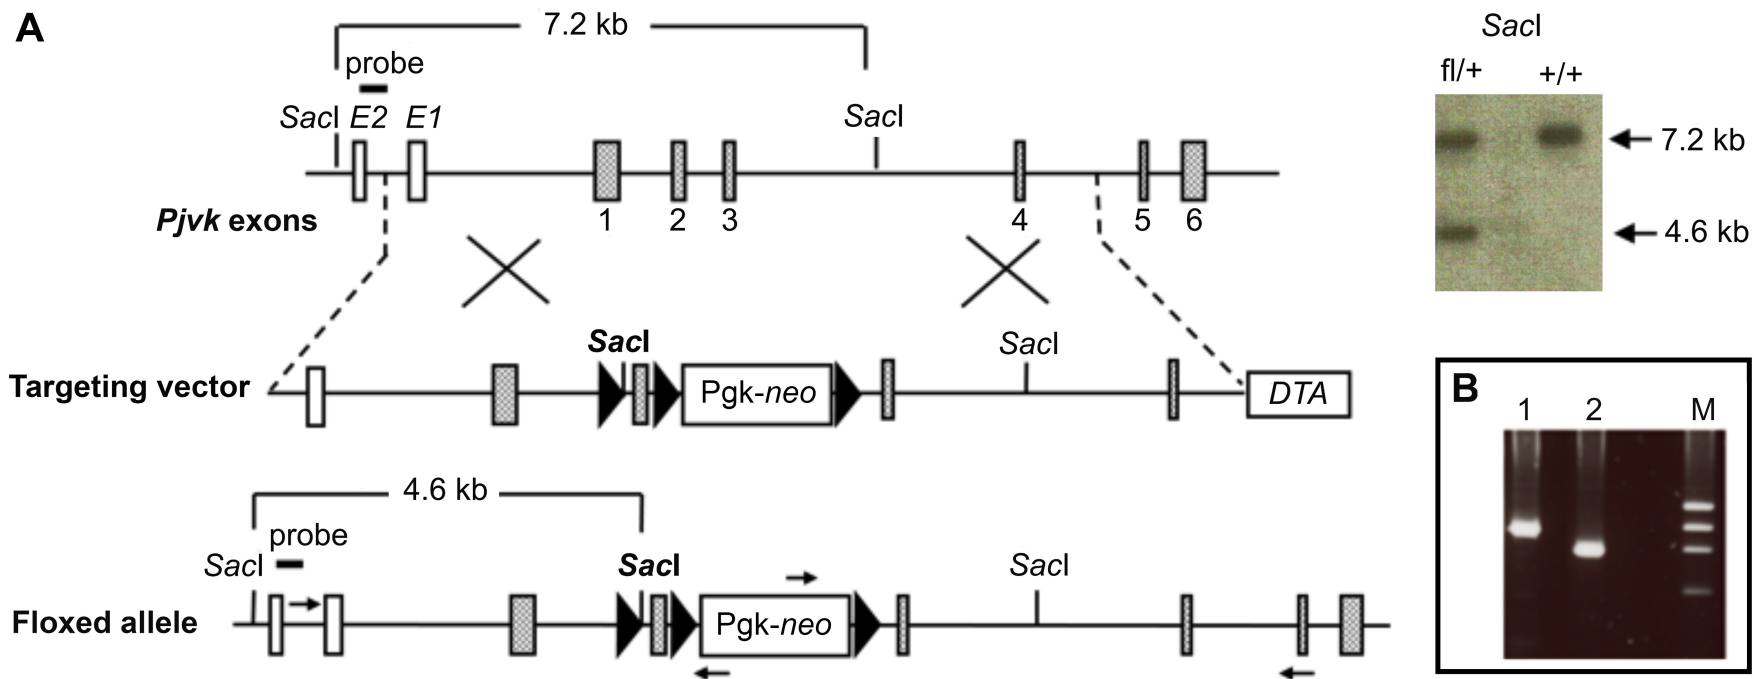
A

7.2 kb

probe

SacI E2 E1

SacI

Pjvk exons

1 2 3 4 5 6

SacI

Targeting vector

Pgk-neo

SacI

DTA

4.6 kb

probe

SacI

SacI

SacI

Floxed allele

Pgk-neo

SacI

fl/+ +/+

7.2 kb

4.6 kb

B

1 2 M